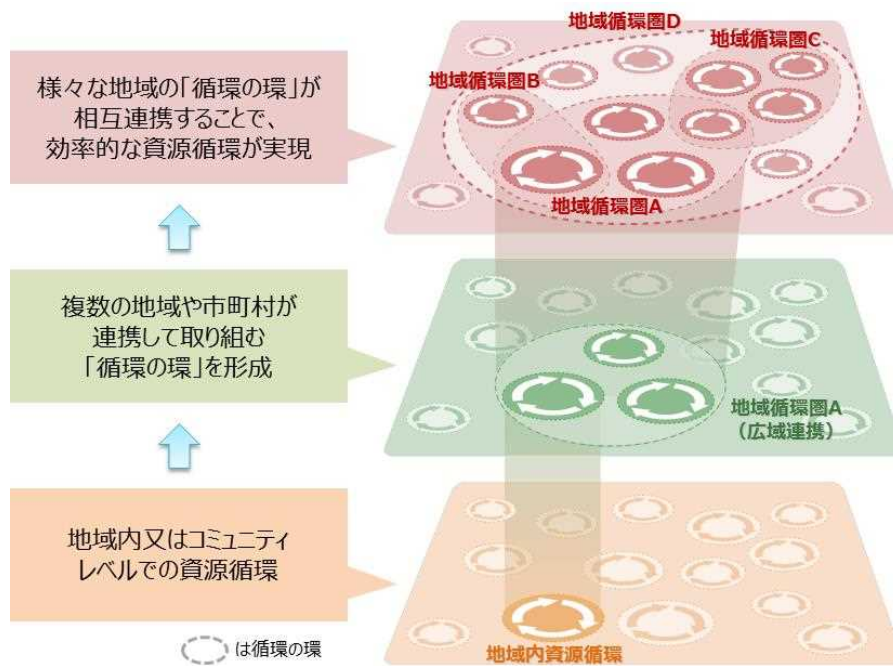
様々な地域の「循環の環」が相互連携することで、効率的な資源循環が実現

地域循環圏D
地域循環圏C
地域循環圏B
地域循環圏A

複数の地域や市町村が連携して取り組む「循環の環」を形成

地域循環圏A
（広域連携）

地域内又はコミュニティレベルでの資源循環

は循環の環

地域内資源循環